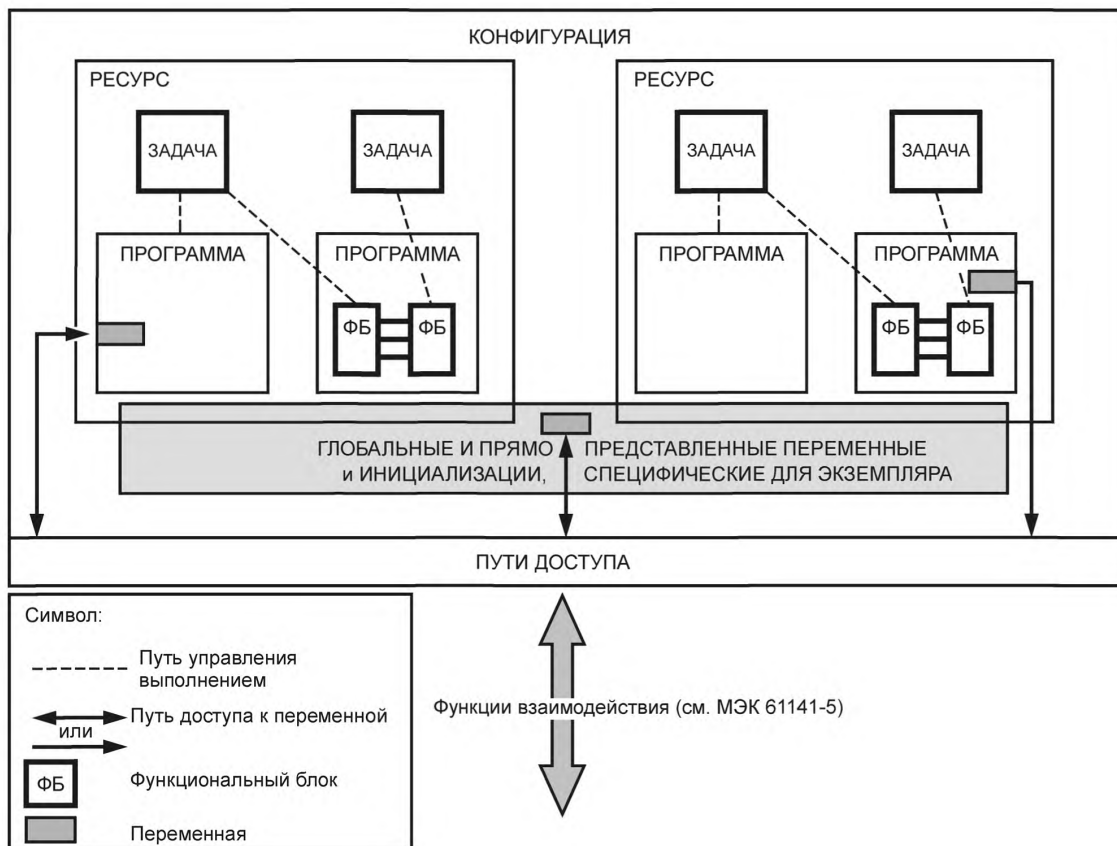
КОНФИГУРАЦИЯ

РЕСУРС

ЗАДАЧА

ЗАДАЧА

ПРОГРАММА

ПРОГРАММА

ФБ

ФБ

РЕСУРС

ЗАДАЧА

ЗАДАЧА

ПРОГРАММА

ПРОГРАММА

ФБ

ФБ

ГЛОБАЛЬНЫЕ И ПРЯМО ПРЕДСТАВЛЕННЫЕ ПЕРЕМЕННЫЕ
и ИНИЦИАЛИЗАЦИИ, СПЕЦИФИЧЕСКИЕ ДЛЯ ЭКЗЕМПЛЯРА

ПУТИ ДОСТУПА

Символ:

Путь управления выполнением

Путь доступа к переменной
или

ФБ Функциональный блок

Переменная

Функции взаимодействия (см. МЭК 61141-5)